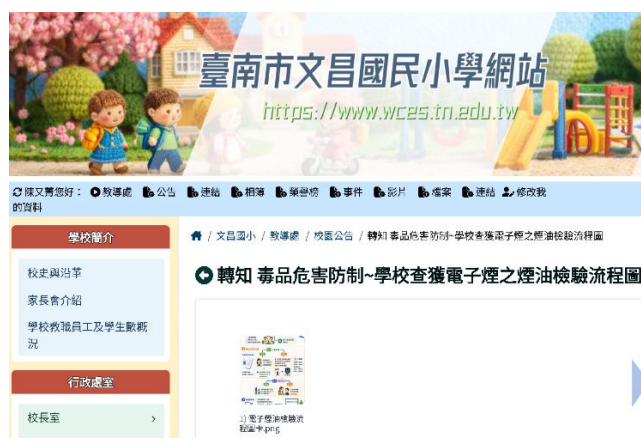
臺南市文昌國民小學網站
https://www.wces.tn.edu.tw

陳又菁您好： 教導處 公告 連結 相簿 榮譽榜 事件 影片 檔案 連結 修改我的資料

學校簡介
校史與沿革
家長會介紹
學校教職員工及學生數概況

行政處室
校長室

/ 文昌國小 / 教導處 / 校園公告 / 轉知 毒品危害防制~學校查獲電子煙之煙油檢驗流程圖

轉知 毒品危害防制~學校查獲電子煙之煙油檢驗流程圖

1) 電子煙油檢驗流程圖本.png